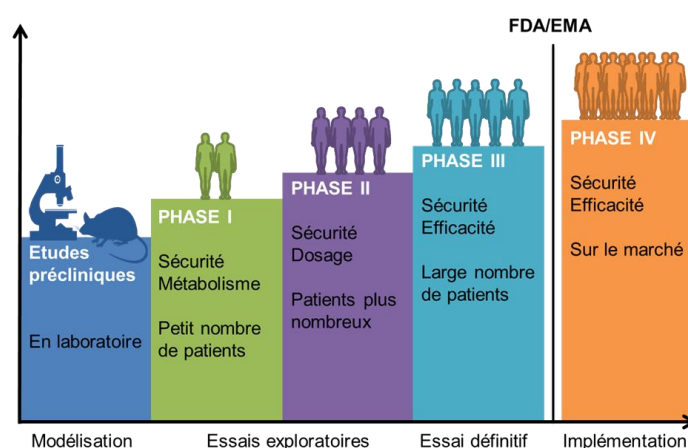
FDA/EMA

Etudes précliniques

En laboratoire

PHASE I

Sécurité
Métabolisme

Petit nombre de patients

PHASE II

Sécurité
Dosage

Patients plus nombreux

PHASE III

Sécurité
Efficacité

Large nombre de patients

PHASE IV

Sécurité
Efficacité

Sur le marché

Modélisation

Essais exploratoires

Essai définitif

Implémentation